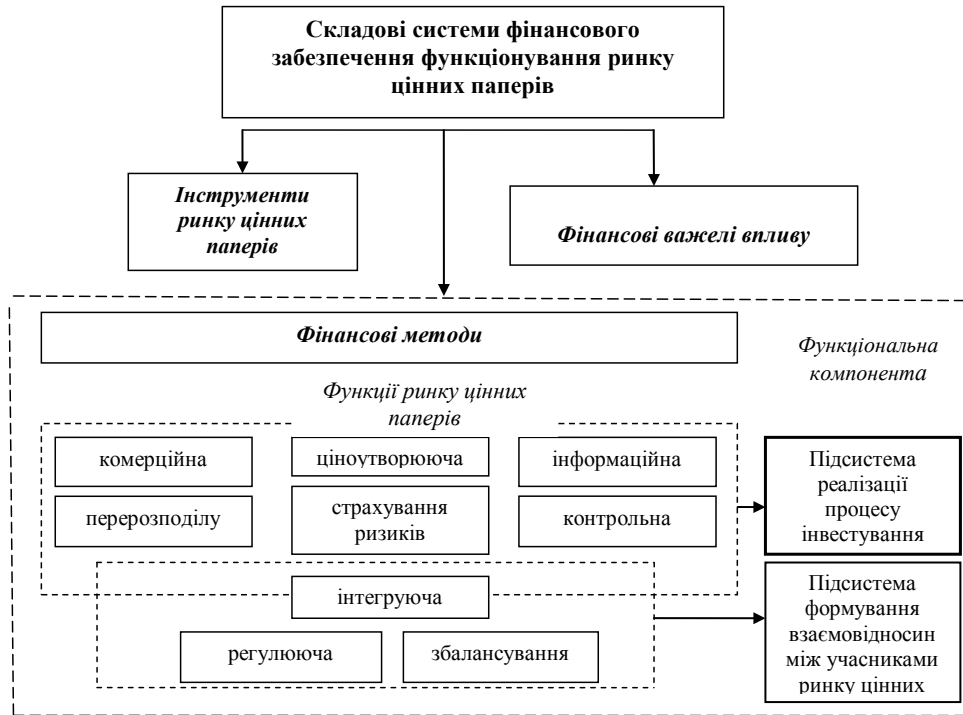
Складові системи фінансового забезпечення функціонування ринку цінних паперів

Інструменти ринку цінних паперів

Фінансові важелі впливу

Фінансові методи

Функціональна компонента

Функції ринку цінних паперів

комерційна

ціноутворююча

інформаційна

перерозподілу

страхування ризиків

контрольна

Підсистема реалізації процесу інвестування

інтегруюча

регулююча

збалансування

Підсистема формування взаємовідносин між учасниками ринку цінних